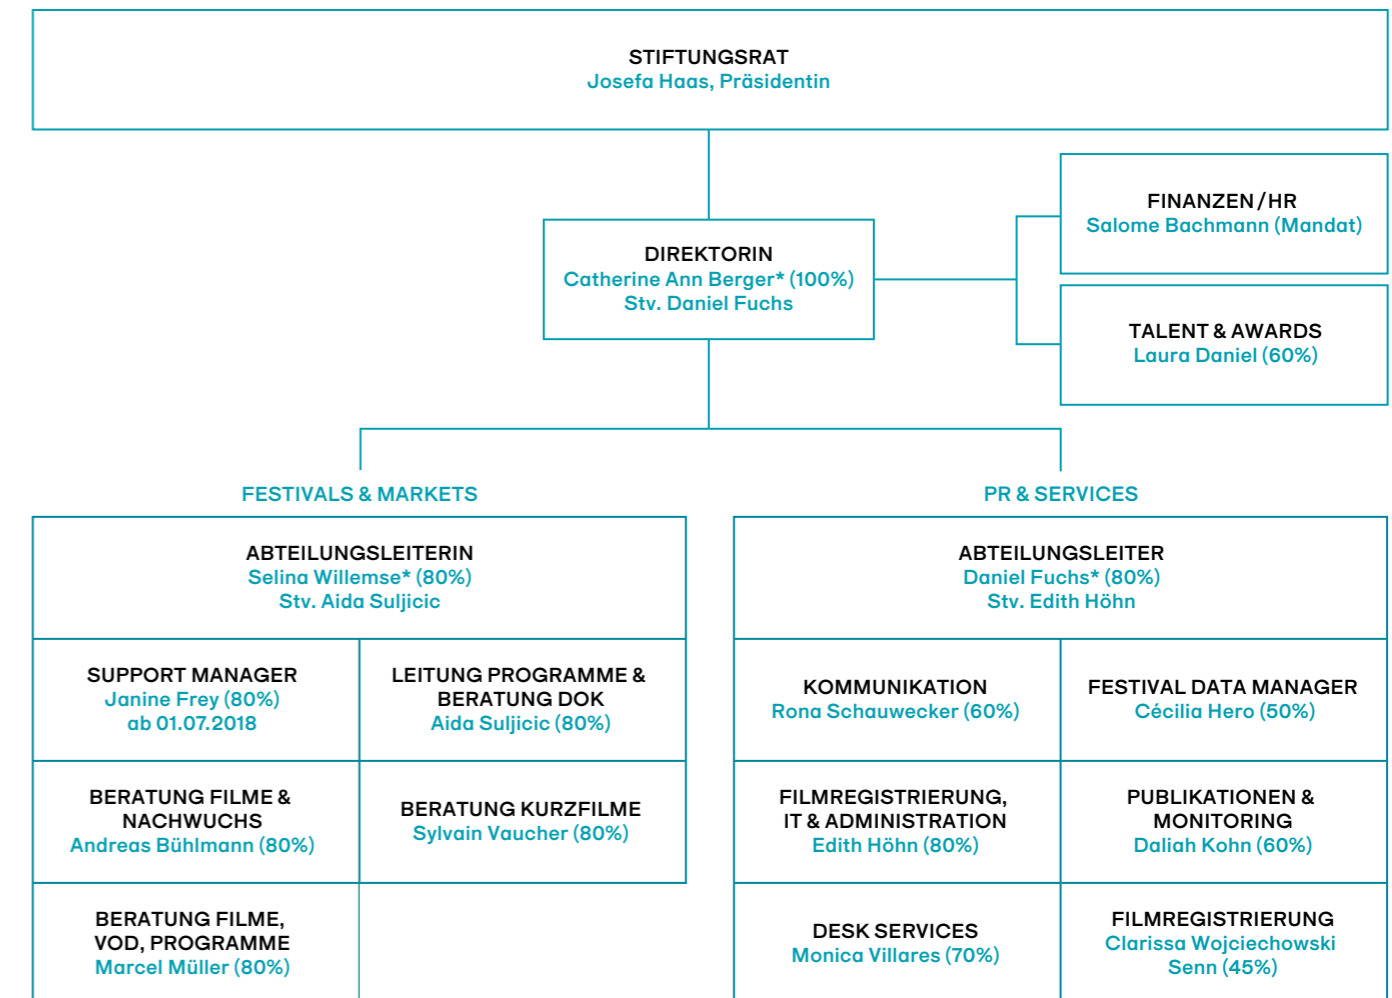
STIFTUNGSRAT
Josefa Haas, Präsidentin

DIREKTORIN
Catherine Ann Berger* (100%)
Stv. Daniel Fuchs

FINANZEN / HR
Salome Bachmann (Mandat)

TALENT & AWARDS
Laura Daniel (60%)

FESTIVALS & MARKETS

ABTEILUNGSLEITERIN
Selina Willemse* (80%)
Stv. Aida Suljicic

SUPPORT MANAGER
Janine Frey (80%)
ab 01.07.2018

LEITUNG PROGRAMME & BERATUNG DOK
Aida Suljicic (80%)

BERATUNG FILME & NACHWUCHS
Andreas Bühlmann (80%)

BERATUNG KURZFILME
Sylvain Vaucher (80%)

BERATUNG FILME, VOD, PROGRAMME
Marcel Müller (80%)

PR & SERVICES

ABTEILUNGSLEITER
Daniel Fuchs* (80%)
Stv. Edith Höhn

KOMMUNIKATION
Rona Schauwecker (60%)

FESTIVAL DATA MANAGER
Cécilia Hero (50%)

FILMREGISTRIERUNG, IT & ADMINISTRATION
Edith Höhn (80%)

PUBLIKATIONEN & MONITORING
Daliah Kohn (60%)

DESK SERVICES
Monica Villares (70%)

FILMREGISTRIERUNG
Clarissa Wojciechowski Senn (45%)